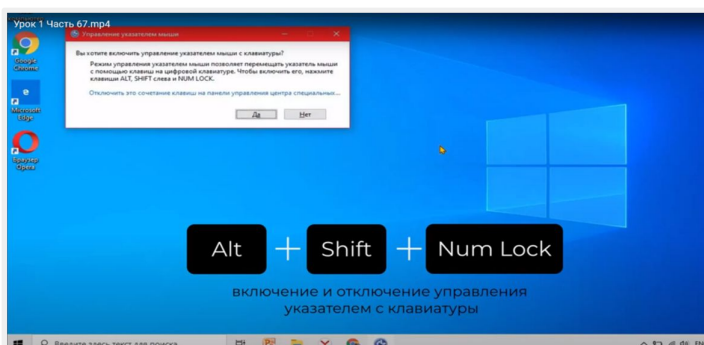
Урок 1 Часть 67.mp4

Google Chrome

Microsoft Edge

Браузер Opera

Управление указателем мыши

Вы хотите включить управление указателем мыши с клавиатуры?

Режим управления указателем мыши позволяет перемещать указатель мыши с помощью клавиш на цифровой клавиатуре. Чтобы включить его, нажмите клавиши ALT, SHIFT слева и NUM LOCK.

Отключить это сочетание клавиш на панели управления центра специальных...

Да

Нет

Alt + Shift + Num Lock

включение и отключение управления указателем с клавиатуры

Введите здесь текст для поиска